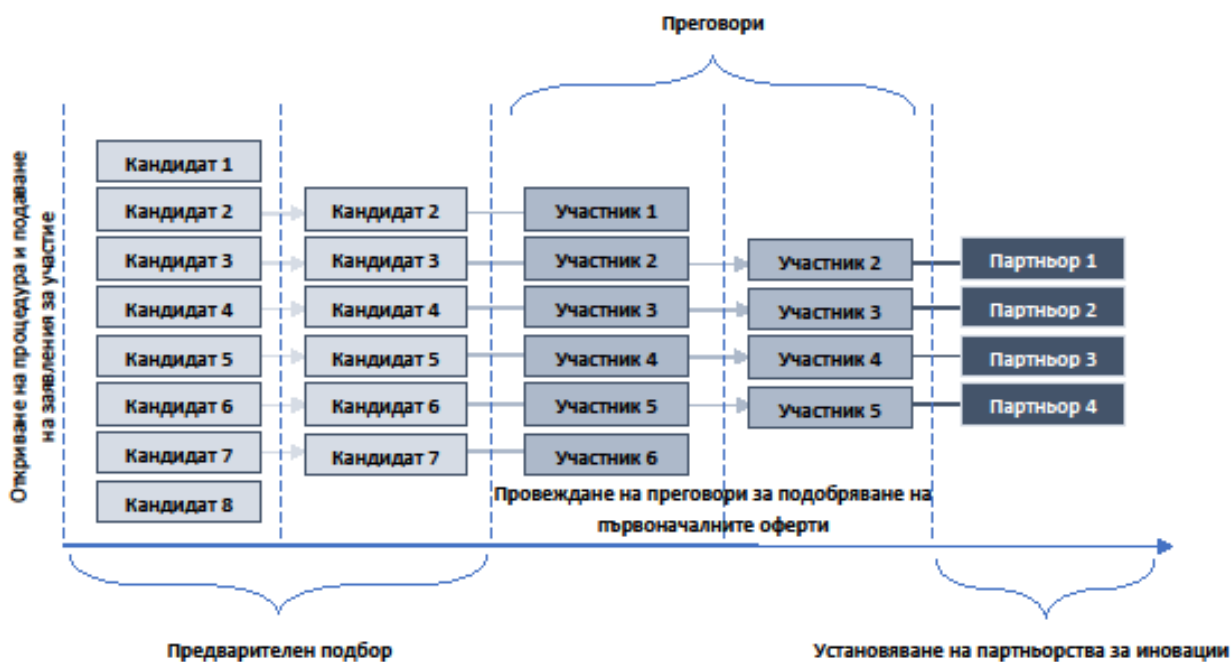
Преговори

Откриване на процедура и подаване на заявления за участие

Кандидат 1
Кандидат 2
Кандидат 3
Кандидат 4
Кандидат 5
Кандидат 6
Кандидат 7
Кандидат 8

Кандидат 2
Кандидат 3
Кандидат 4
Кандидат 5
Кандидат 6
Кандидат 7

Участник 1
Участник 2
Участник 3
Участник 4
Участник 5
Участник 6

Участник 2
Участник 3
Участник 4
Участник 5

Партньор 1
Партньор 2
Партньор 3
Партньор 4

Провеждане на преговори за подобряване на първоначалните оферти

Предварителен подбор

Установяване на партньорства за иновации